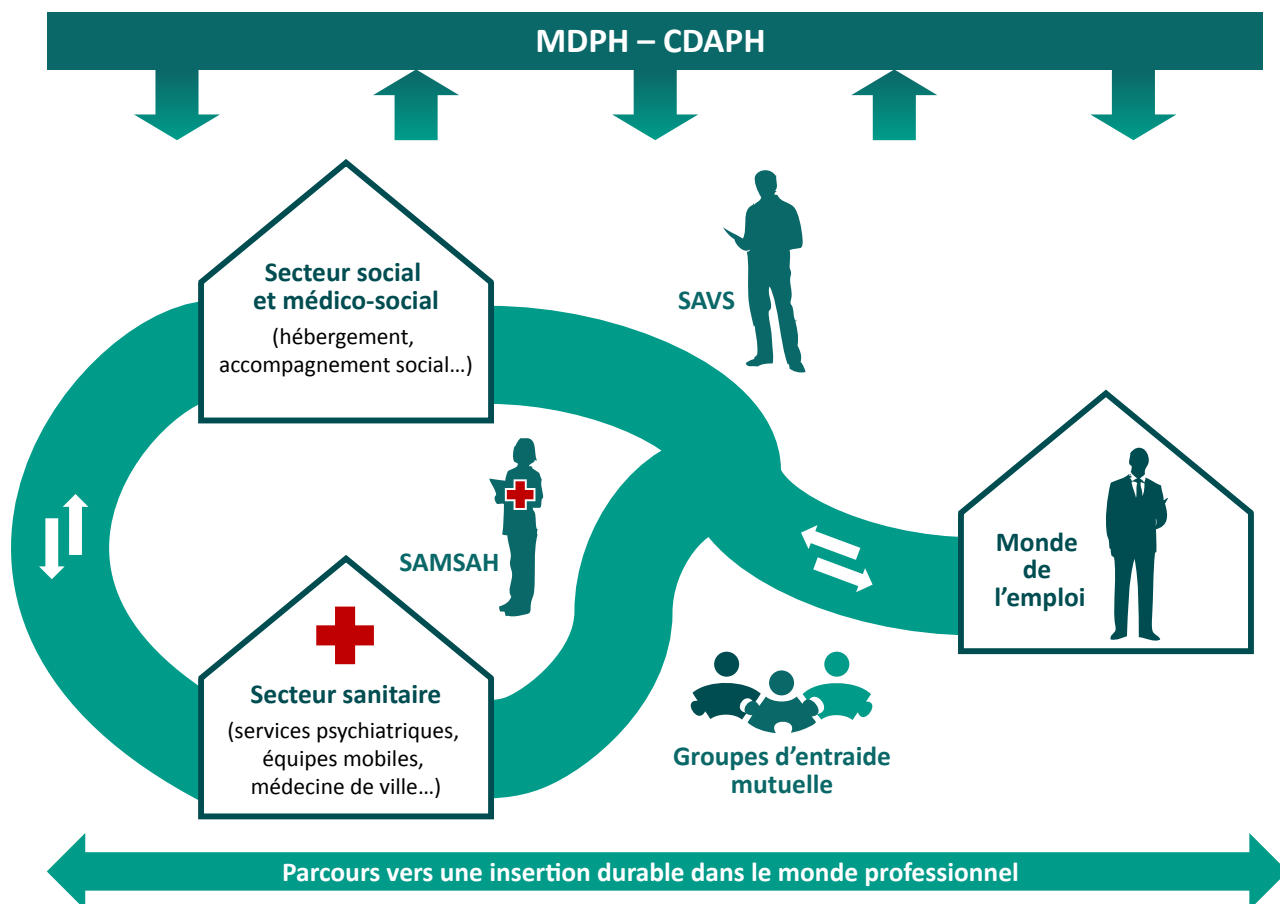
MDPH – CDAPH

Secteur social et médico-social

(hébergement, accompagnement social…)

SAVS

SAMSAH

Monde de l'emploi

Secteur sanitaire

(services psychiatriques, équipes mobiles, médecine de ville…)

Groupes d'entraide mutuelle

Parcours vers une insertion durable dans le monde professionnel